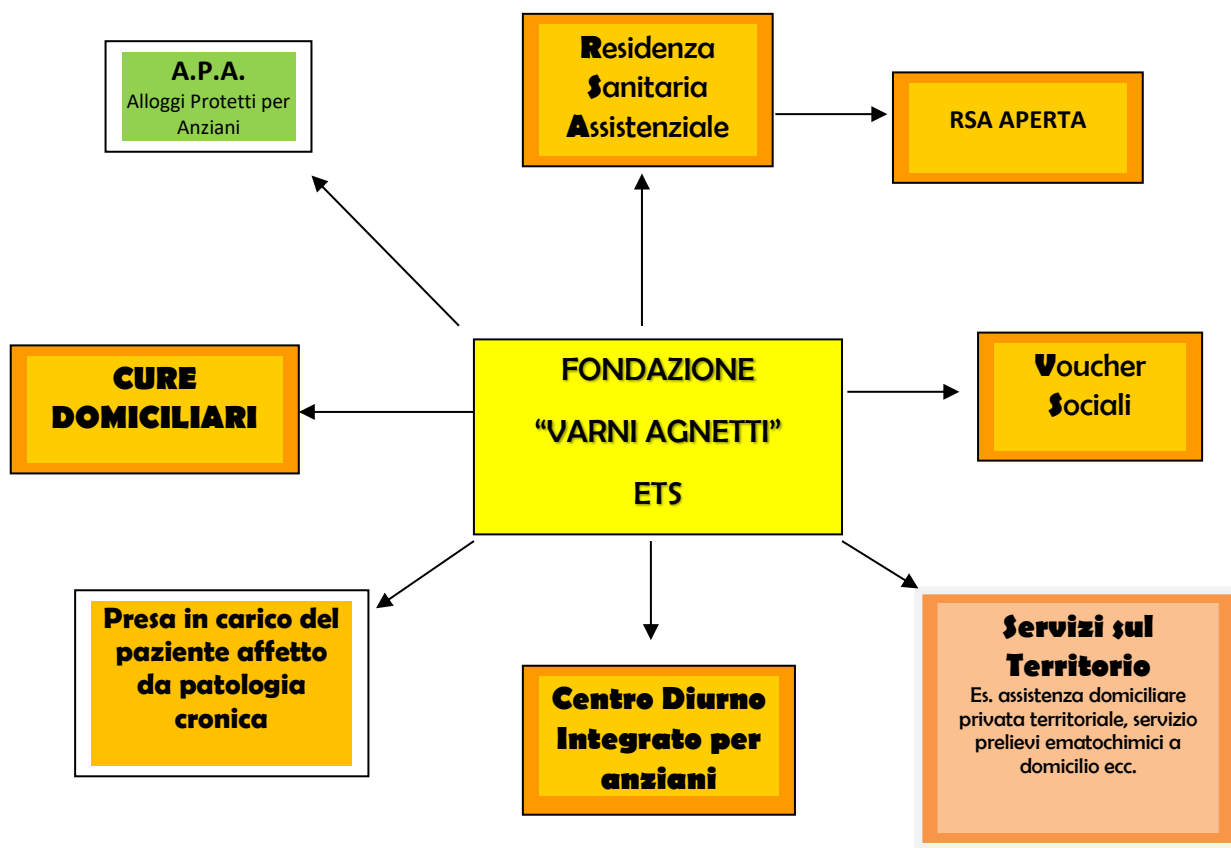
A.P.A.
Alloggi Protetti per Anziani

Residenza
Sanitaria
Assistenziale

RSA APERTA

CURE DOMICILIARI

FONDAZIONE
“VARNI AGNETTI”
ETS

Voucher
Sociali

Presa in carico del paziente affetto da patologia cronica

Centro Diurno Integrato per anziani

Servizi sul Territorio
Es. assistenza domiciliare privata territoriale, servizio prelievi ematochimici a domicilio ecc.